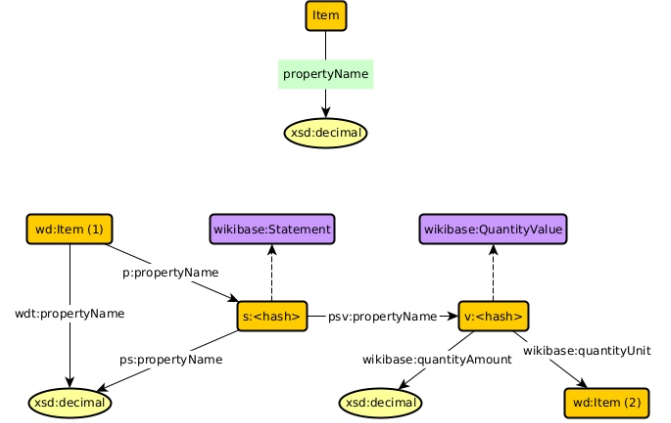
Item

propertyName

xsd:decimal

wd:Item (1)

wikibase:Statement

wikibase:QuantityValue

p:propertyName

wdt:propertyName

s:<hash>

psv:propertyName

v:<hash>

ps:propertyName

wikibase:quantityAmount

wikibase:quantityUnit

xsd:decimal

xsd:decimal

wd:Item (2)